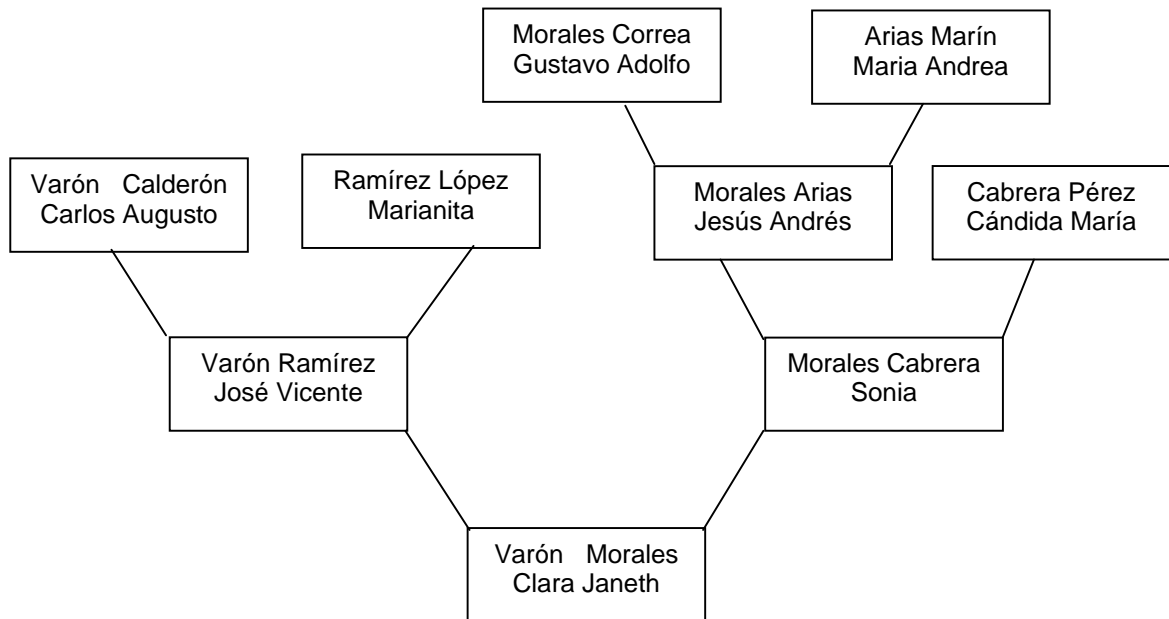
Morales Correa
Gustavo Adolfo

Arias Marín
Maria Andrea

Varón Calderón
Carlos Augusto

Ramírez López
Marianita

Morales Arias
Jesús Andrés

Cabrera Pérez
Cándida María

Varón Ramírez
José Vicente

Morales Cabrera
Sonia

Varón Morales
Clara Janeth